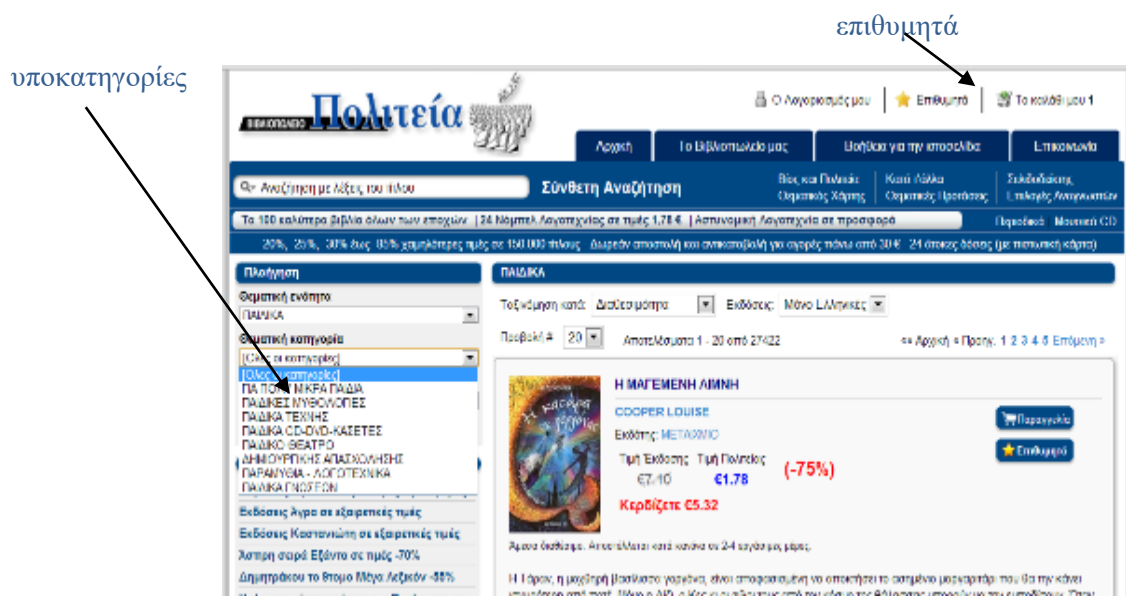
επιθυμητά

υποκατηγορίες

ΒΙΒΛΙΟΠΩΛΕΙΟ Πολιτεία

Ο λογαριασμός μου | Επιθυμητά | Το καλάθι μου 1

Αρχική | Το Βιβλιοπωλείο μας | Βοήθεια για την ιστοσελίδα | Επικοινωνία

Αναζήτηση με λέξεις του τίτλου

Σύνθετη Αναζήτηση

Βίος και Πολιτεία Οφιοειδής Χάρης | Κατά Λάθος Οφιοειδής Προτάσεις | Συνδυασμένες Επιλογές Αναγνωστών

Τα 100 καλύτερα βιβλία όλων των εποχών | 24 Νόμπελ Λογοτεχνίας σε τιμές 1,78 € | Αστυνομική Λογοτεχνία σε προσφορά

Περιοδικά | Μουσική CD

20%, 25%, 30% έως 85% χαμηλότερες τιμές σε 150.000 τίτλους Δωρεάν αποστολή και αντικαταβολή για αγορές πάνω από 30 € 24 άτοκες δόσεις (με πιστωτική κάρτα)

Πλοήγηση

Θεματική ενότητα

ΠΑΙΔΙΚΑ

Θεματική κατηγορία

[Όλες οι κατηγορίες]

[Όλες οι κατηγορίες]
ΓΙΑ ΠΟΛΥ ΜΙΚΡΑ ΠΑΙΔΙΑ
ΠΑΙΔΙΚΕΣ ΜΥΘΟΛΟΓΙΕΣ
ΠΑΙΔΙΚΑ ΤΕΧΝΗΣ
ΠΑΙΔΙΚΑ CD-DVD-ΚΑΣΕΤΕΣ
ΠΑΙΔΙΚΟ ΘΕΑΤΡΟ
ΔΗΜΙΟΥΡΓΙΚΗΣ ΑΠΑΣΧΟΛΗΣΗΣ
ΠΑΡΑΜΥΘΙΑ - ΛΟΓΟΤΕΧΝΙΚΑ
ΠΑΙΔΙΚΑ ΓΝΩΣΕΩΝ

Εκδόσεις Άγρα σε εξαιρετικές τιμές
Εκδόσεις Καστανιώτη σε εξαιρετικές τιμές
Άσπρη σειρά Εξάντα σε τιμές -70%
Δημητράκου το 9τομο Μέγα Λεξικόν -88%

ΠΑΙΔΙΚΑ

Ταξινόμηση κατά: Διαθεσιμότητα | Εκδόσεις: Μόνο Ελληνικές

Προβολή # 20 | Αποτελέσματα 1 - 20 από 27422

« Αρχική « Προηγ. 1 2 3 4 5 Επόμενη »

Η ΜΑΓΕΜΕΝΗ ΛΙΜΝΗ

COOPER LOUISE

Εκδότης: ΜΕΤΑΙΧΜΙΟ

Τιμή Έκδοσης Τιμή Πολιτείας
€7.10 €1.78
(-75%)

Κερδίζετε €5.32

Παραγγελία

Επιθυμητό

Άμεσα διαθέσιμο. Αποστέλλεται κατά κανόνα σε 2-4 εργάσιμες μέρες.

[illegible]